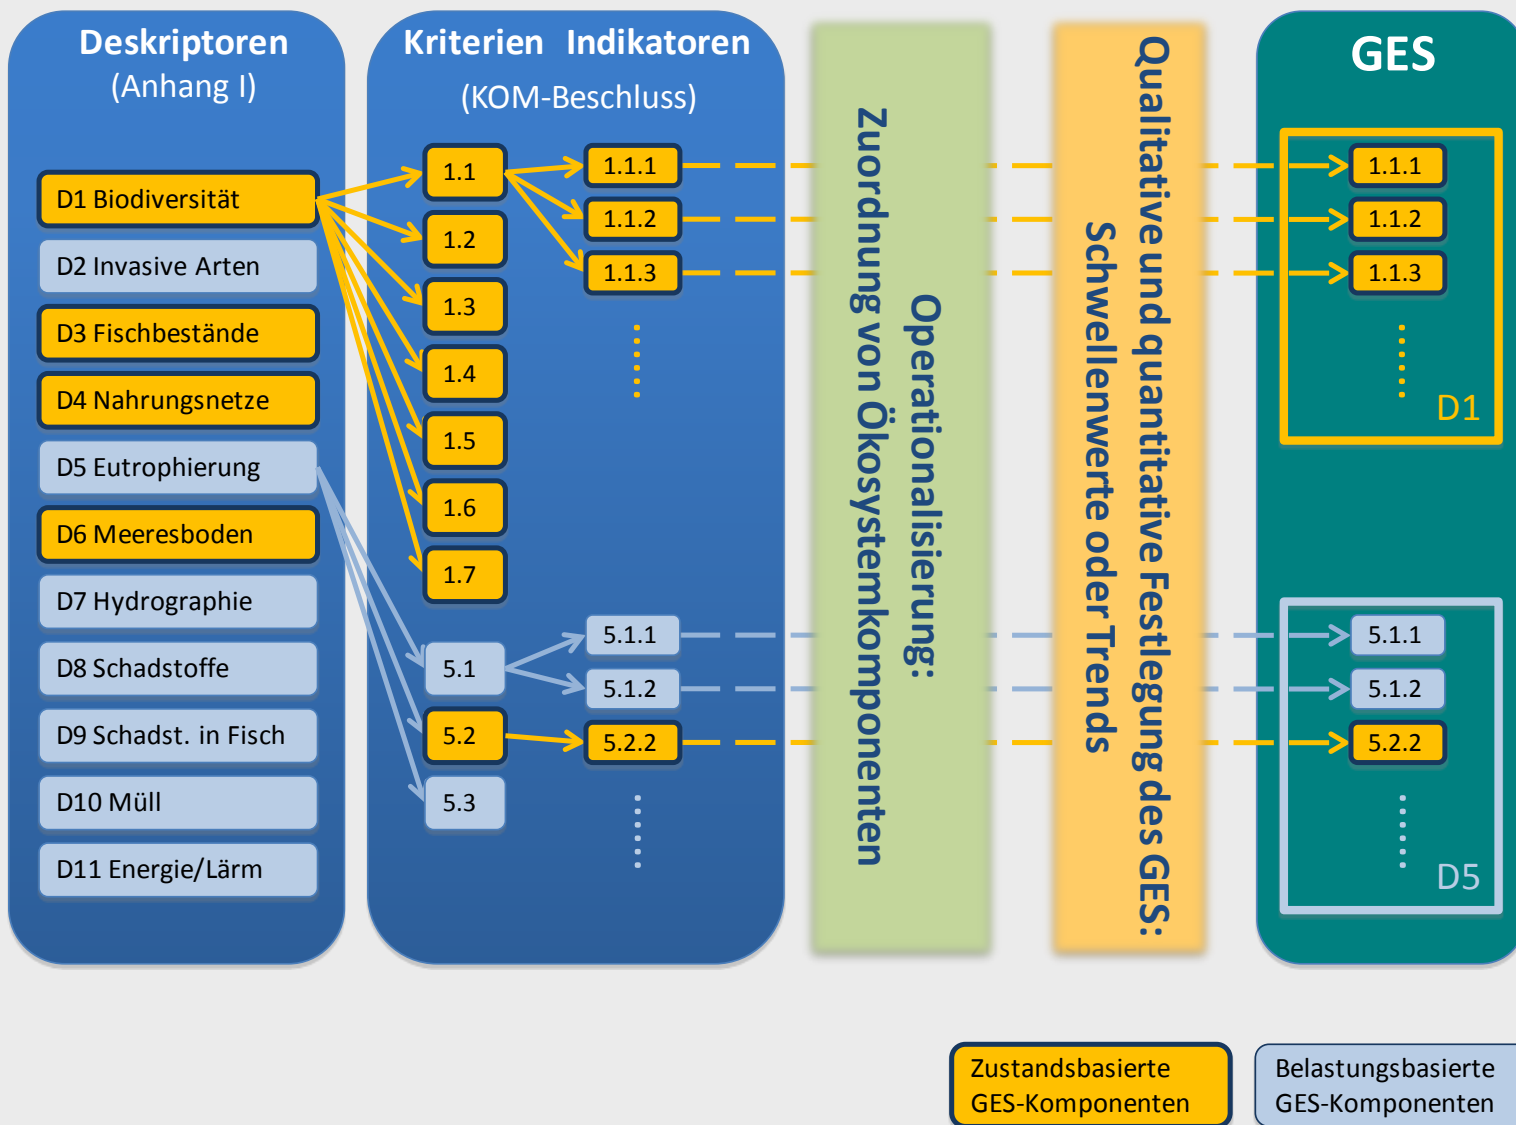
Deskriptoren
(Anhang I)

D1 Biodiversität
D2 Invasive Arten
D3 Fischbestände
D4 Nahrungsnetze
D5 Eutrophierung
D6 Meeresboden
D7 Hydrographie
D8 Schadstoffe
D9 Schadst. in Fisch
D10 Müll
D11 Energie/Lärm

Kriterien Indikatoren
(KOM-Beschluss)

1.1
1.2
1.3
1.4
1.5
1.6
1.7
5.1
5.2
5.3

1.1.1
1.1.2
1.1.3
5.1.1
5.1.2
5.2.2

Operationalisierung:
Zuordnung von Ökosystemkomponenten

Qualitative und quantitative Festlegung des GES:
Schwellenwerte oder Trends

GES

1.1.1
1.1.2
1.1.3
D1

5.1.1
5.1.2
5.2.2
D5

Zustandsbasierte GES-Komponenten

Belastungsbasierte GES-Komponenten